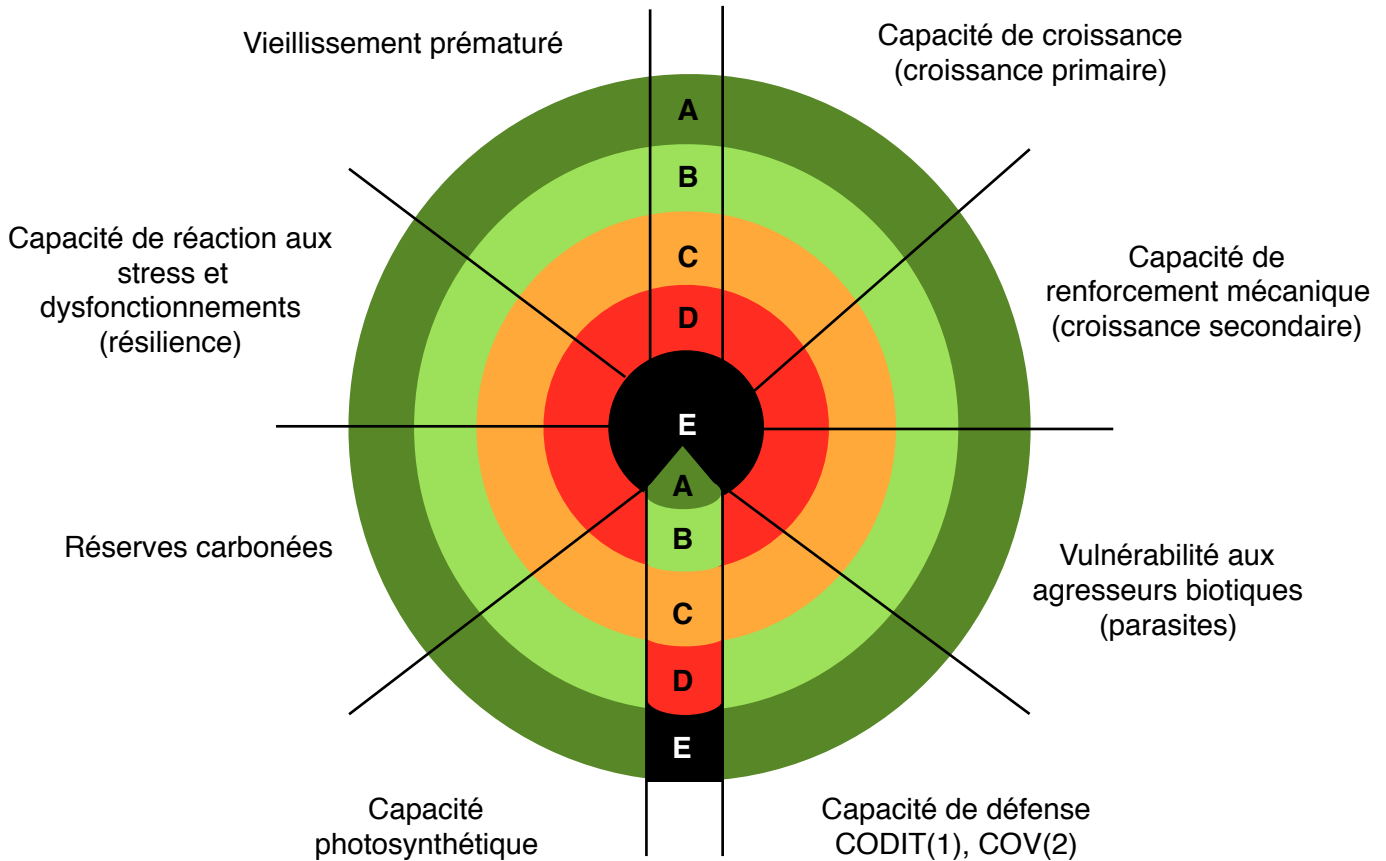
Vieillissement prématuré

Capacité de croissance (croissance primaire)

A

B

C

D

Capacité de réaction aux stress et dysfonctionnements (résilience)

Capacité de renforcement mécanique (croissance secondaire)

E

A

B

C

D

E

Réserves carbonées

Vulnérabilité aux agresseurs biotiques (parasites)

Capacité photosynthétique

Capacité de défense CODIT(1), COV(2)